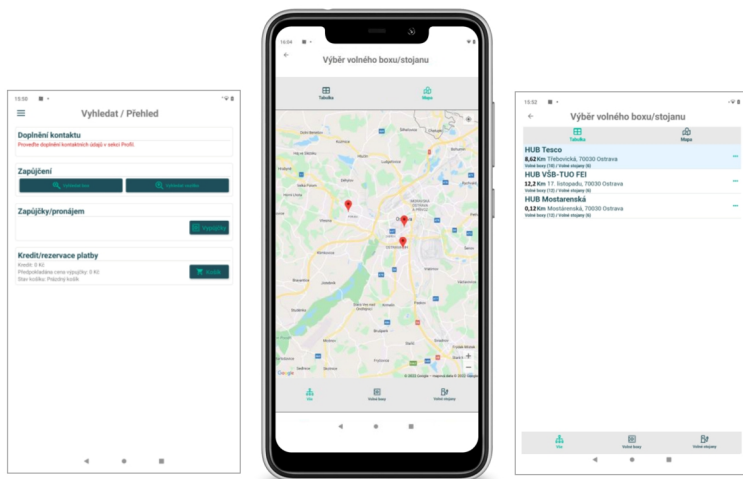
15:50

Vyhledat / Přehled

Doplnění kontaktu

Proveďte doplnění kontaktních údajů v sekci Profil

Zapůjčení

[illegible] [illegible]

Zapůjčky/pronájem

Vyhledat

Kredit/rezervace platby

Kredit: 0 Kč
Předpokládaná cena vypůjčky: 0 Kč
Stav košíku: Prázdný košík

Košík

16:04

Výběr volného boxu/stojanu

Tabulka

Mapa

Google

© 2022 Google · Mapové data © 2022

Vše

Volné boxy

Volné stojany

15:52

Výběr volného boxu/stojanu

Tabulka

Mapa

HUB Tesco
8,62 Km Třebovická, 70030 Ostrava
Volné boxy (10) / Volné stojany (6)

HUB VŠB-TUO FEI
12,2 Km 17. listopadu, 70030 Ostrava
Volné boxy (12) / Volné stojany (6)

HUB Mostarenská
0,12 Km Mostárenská, 70030 Ostrava
Volné boxy (12) / Volné stojany (6)

Vše

Volné boxy

Volné stojany